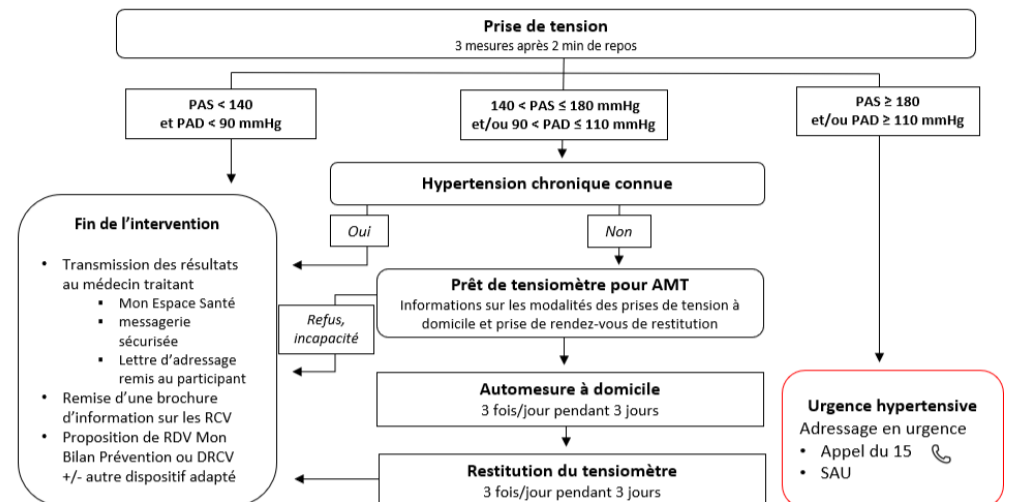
**Prise de tension**
3 mesures après 2 min de repos

**PAS < 140 et PAD < 90 mmHg**

**140 < PAS ≤ 180 mmHg et/ou 90 < PAD ≤ 110 mmHg**

**PAS ≥ 180 et/ou PAD ≥ 110 mmHg**

**Hypertension chronique connue**

*Oui*

*Non*

**Fin de l'intervention**

- Transmission des résultats au médecin traitant
  - Mon Espace Santé
  - messagerie sécurisée
  - Lettre d'adressage remis au participant
- Remise d'une brochure d'information sur les RCV
- Proposition de RDV Mon Bilan Prévention ou DRCV +/- autre dispositif adapté

**Prêt de tensiomètre pour AMT**
Informations sur les modalités des prises de tension à domicile et prise de rendez-vous de restitution

*Refus, incapacité*

**Automesure à domicile**
3 fois/jour pendant 3 jours

**Restitution du tensiomètre**
3 fois/jour pendant 3 jours

**Urgence hypertensive**
Adressage en urgence
- Appel du 15
- SAU